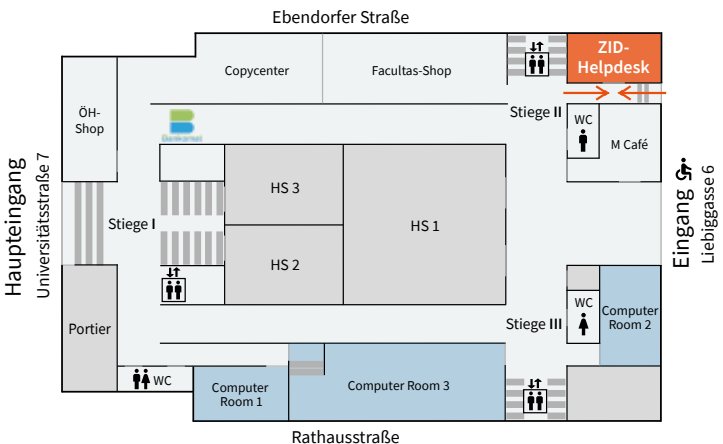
Ebendorfer Straße

Copycenter

Facultas-Shop

ZID-Helpdesk

ÖH-Shop

Stiege II

WC

M Café

Haupteingang
Universitätsstraße 7

Stiege I

HS 3

HS 1

HS 2

Eingang
Liebiggasse 6

WC

Computer Room 2

Stiege III

Portier

WC

Computer Room 1

Computer Room 3

Rathausstraße